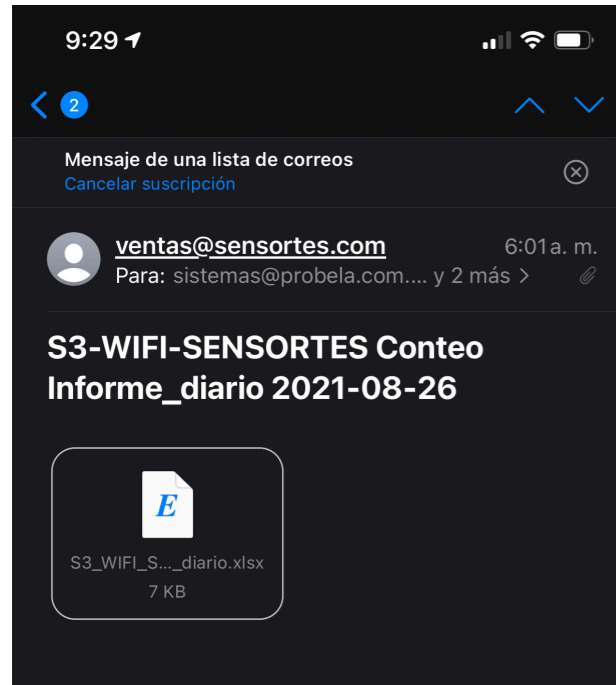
9:29

2

Mensaje de una lista de correos
Cancelar suscripción

ventas@sensortes.com
6:01 a. m.
Para: sistemas@probela.com.... y 2 más >

S3-WIFI-SENSORTES Conteo Informe_diario 2021-08-26

E
S3_WIFI_S..._diario.xlsx
7 KB